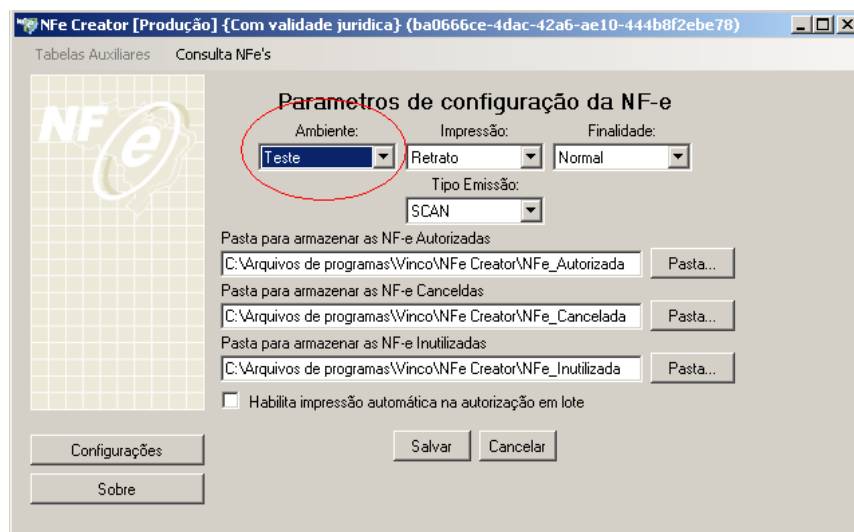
NFe Creator [Produção] {Com validade juridica} (ba0666ce-4dac-42a6-ae10-444b8f2ebe78)

Tabelas Auxiliares Consulta NFe's

NFe

Parametros de configuração da NF-e

Ambiente: Teste

Impressão: Retrato

Finalidade: Normal

Tipo Emissão: SCAN

Pasta para armazenar as NF-e Autorizadas
C:\Arquivos de programas\Vinco\NFe Creator\NFe_Autorizada
Pasta...

Pasta para armazenar as NF-e Canceldas
C:\Arquivos de programas\Vinco\NFe Creator\NFe_Cancelada
Pasta...

Pasta para armazenar as NF-e Inutilizadas
C:\Arquivos de programas\Vinco\NFe Creator\NFe_Inutilizada
Pasta...

Habilita impressão automática na autorização em lote

Configurações

Sobre

Salvar Cancelar